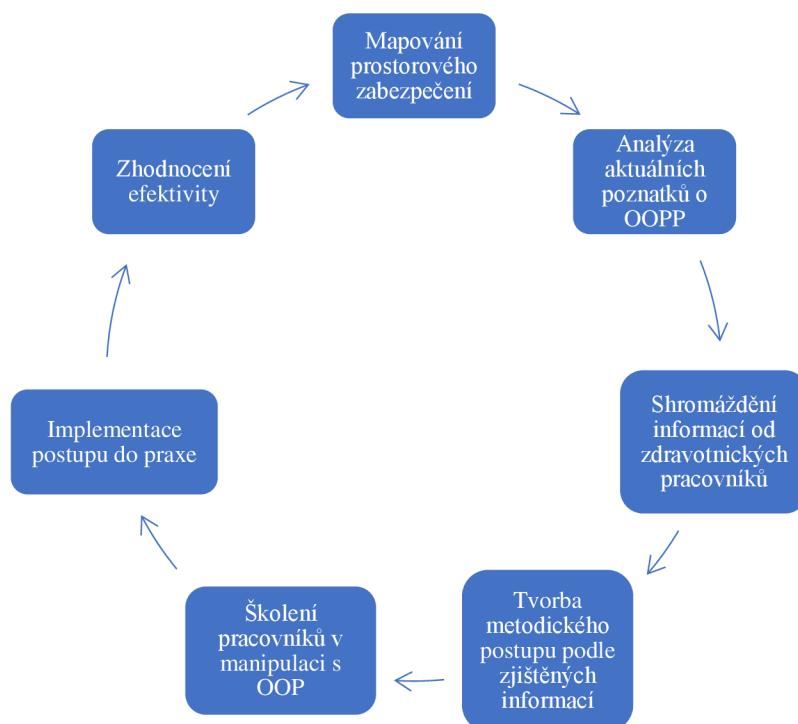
Mapování prostorového zabezpečení

Analýza aktuálních poznatků o OOPP

Shromáždění informací od zdravotnických pracovníků

Tvorba metodického postupu podle zjištěných informací

Školení pracovníků v manipulaci s OOP

Implementace postupu do praxe

Zhodnocení efektivity